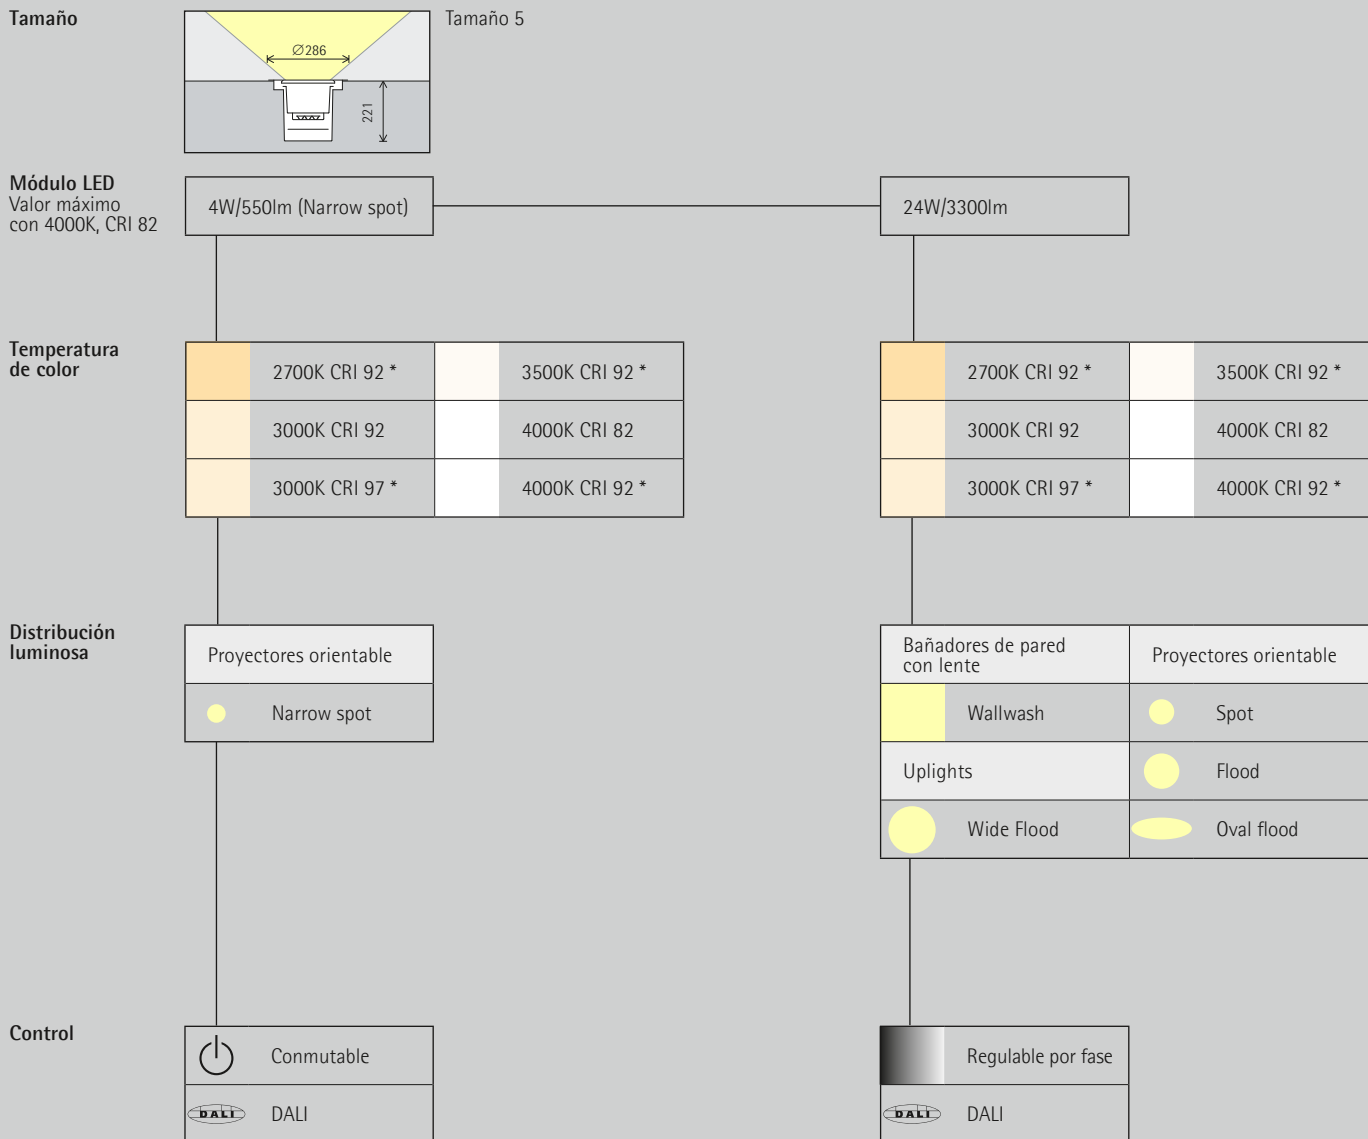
Tamaño

$\varnothing$286

221

Tamaño 5

Módulo LED
Valor máximo con 4000K, CRI 82

4W/550lm (Narrow spot)

24W/3300lm

Temperatura de color

2700K CRI 92 *
3500K CRI 92 *
3000K CRI 92
4000K CRI 82
3000K CRI 97 *
4000K CRI 92 *

2700K CRI 92 *
3500K CRI 92 *
3000K CRI 92
4000K CRI 82
3000K CRI 97 *
4000K CRI 92 *

Distribución luminosa

Proyectores orientable
Narrow spot

Bañadores de pared con lente
Proyectores orientable
Wallwash
Spot
Uplights
Flood
Wide Flood
Oval flood

Control

Conmutable
DALI
DALI

Regulable por fase
DALI
DALI